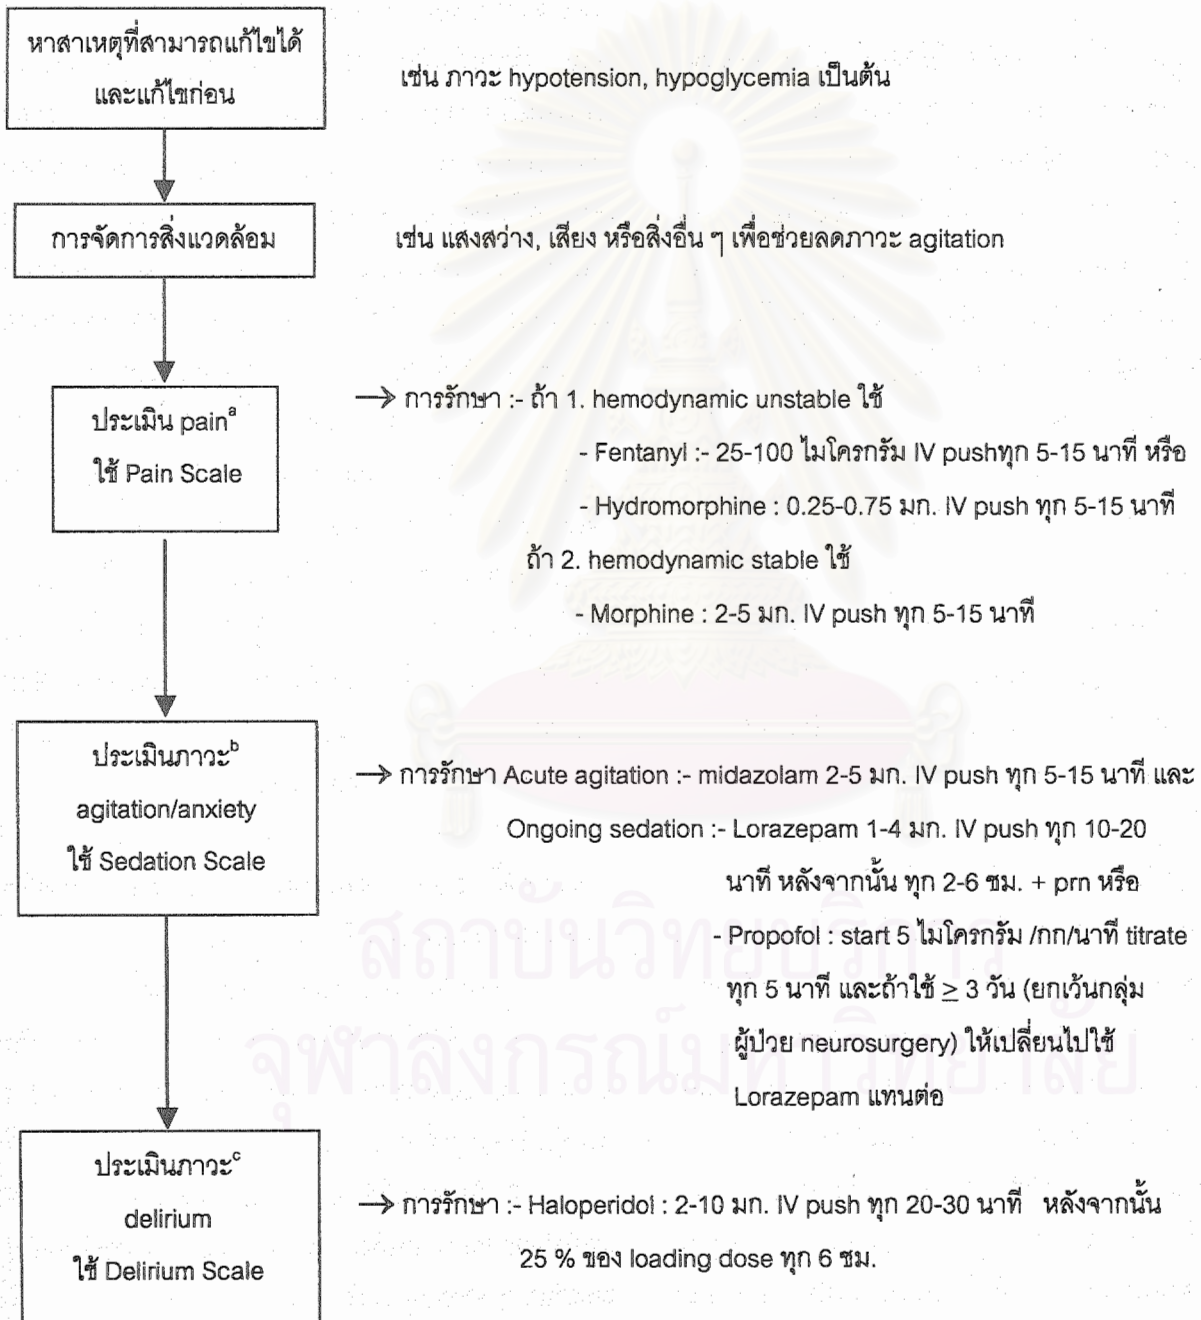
หาสาเหตุที่สามารถแก้ไขได้และแก้ไขก่อน

เช่น ภาวะ hypotension, hypoglycemia เป็นต้น

การจัดการสิ่งแวดล้อม

เช่น แสงสว่าง, เสียง หรือสิ่งอื่น ๆ เพื่อช่วยลดภาวะ agitation

ประเมิน pain$^{a}$
ใช้ Pain Scale

→ การรักษา :- ถ้า 1. hemodynamic unstable ใช้
- Fentanyl :- 25-100 ไมโครกรัม IV pushทุก 5-15 นาที หรือ
- Hydromorphine : 0.25-0.75 มก. IV push ทุก 5-15 นาที
ถ้า 2. hemodynamic stable ใช้
- Morphine : 2-5 มก. IV push ทุก 5-15 นาที

ประเมินภาวะ$^{b}$
agitation/anxiety
ใช้ Sedation Scale

→ การรักษา Acute agitation :- midazolam 2-5 มก. IV push ทุก 5-15 นาที และ
Ongoing sedation :- Lorazepam 1-4 มก. IV push ทุก 10-20 นาที หลังจากนั้น ทุก 2-6 ชม. + prn หรือ
- Propofol : start 5 ไมโครกรัม /กก/นาที titrate ทุก 5 นาที และถ้าใช้ $\geq$ 3 วัน (ยกเว้นกลุ่มผู้ป่วย neurosurgery) ให้เปลี่ยนไปใช้ Lorazepam แทนต่อ

ประเมินภาวะ$^{c}$
delirium
ใช้ Delirium Scale

→ การรักษา :- Haloperidol : 2-10 มก. IV push ทุก 20-30 นาที หลังจากนั้น 25 % ของ loading dose ทุก 6 ชม.

สถาบันวิทยบริการ
จุฬาลงกรณ์มหาวิทยาลัย